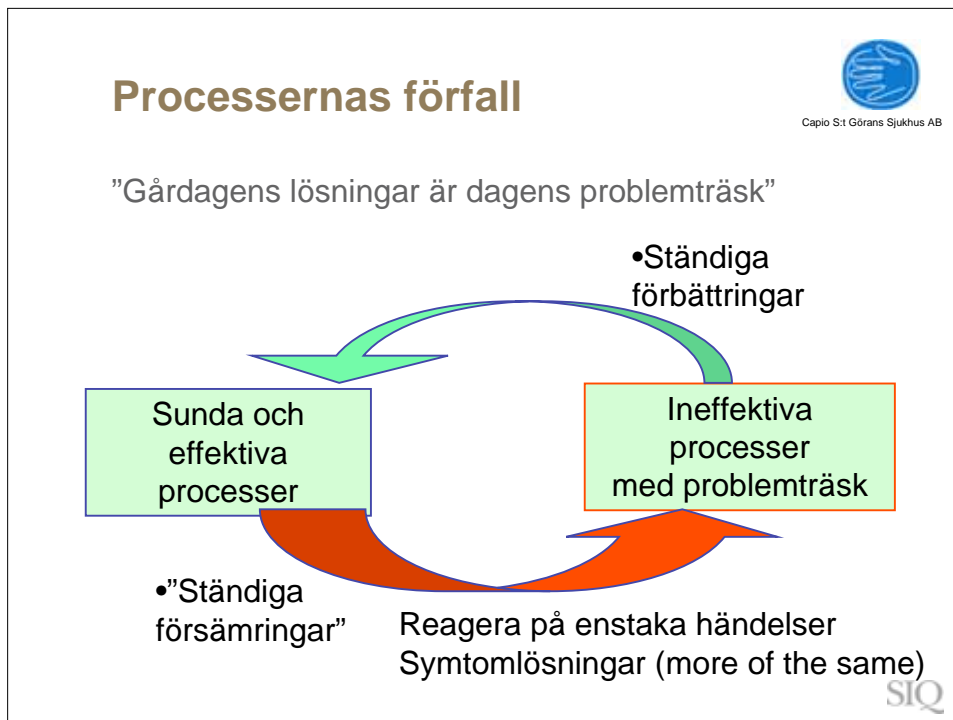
Processernas förfall

Capio S:t Görans Sjukhus AB

”Gårdagens lösningar är dagens problemträsk”

•Ständiga förbättringar

Sunda och effektiva processer

Ineffektiva processer med problemträsk

•”Ständiga försämringar”

Reagera på enstaka händelser
Symtomlösningar (more of the same)

SIQ